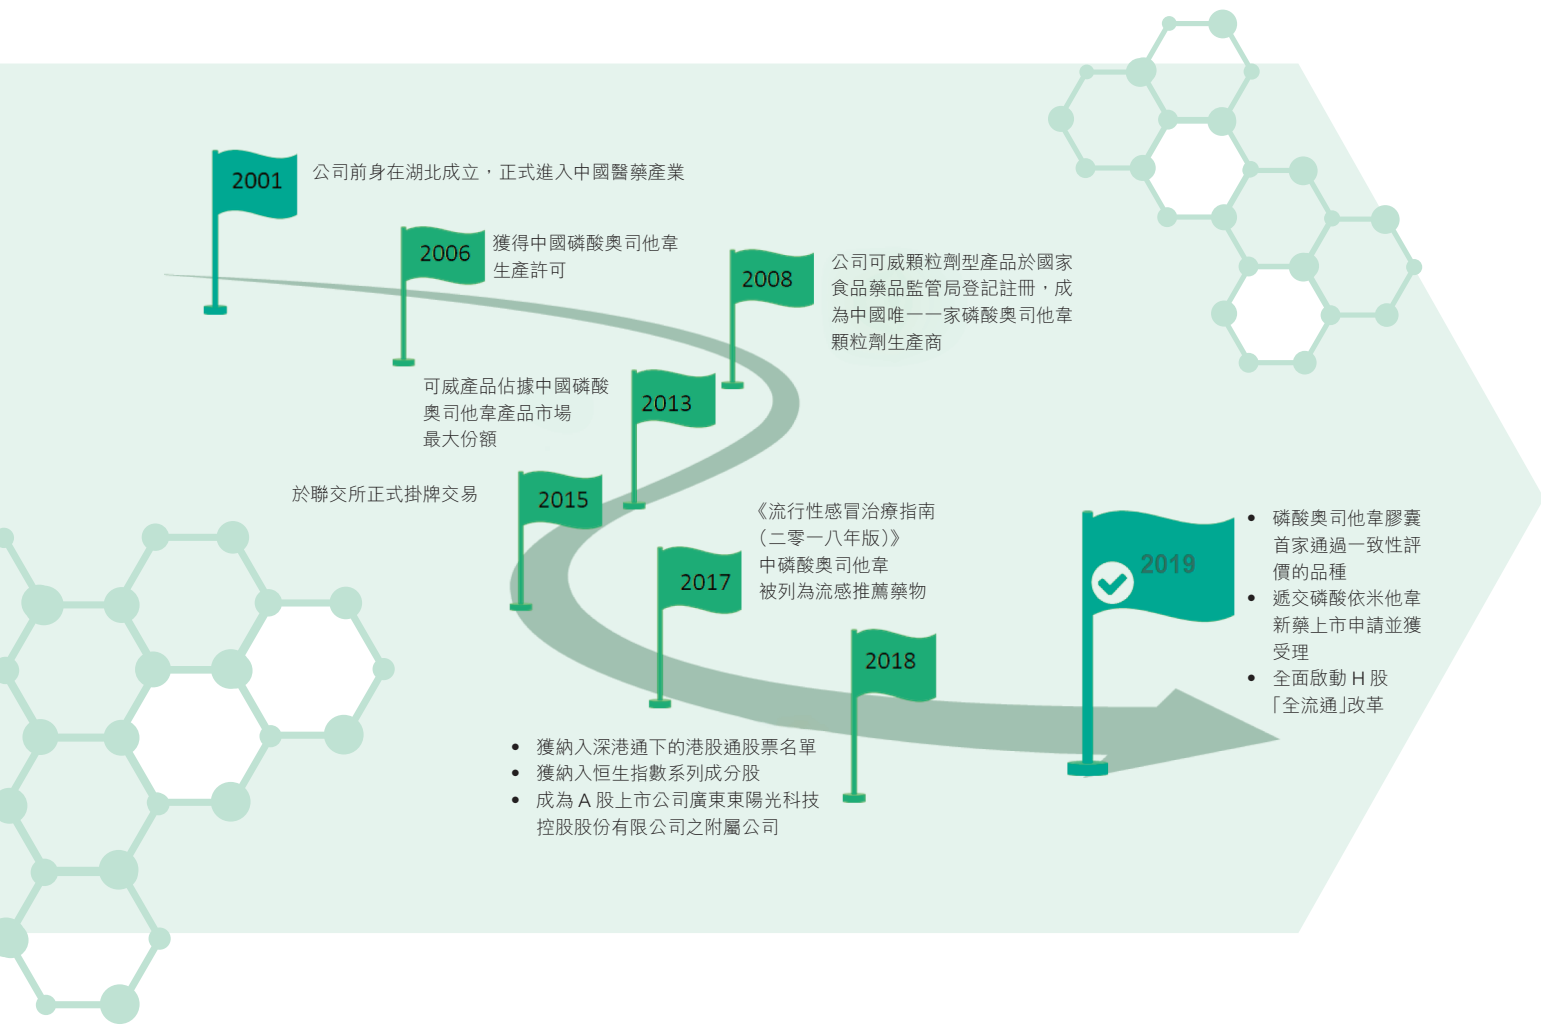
2001
公司前身在湖北成立，正式進入中國醫藥產業

2006
獲得中國磷酸奧司他韋生產許可

2008
公司可威顆粒劑型產品於國家食品藥品監管局登記註冊，成為中國唯一一家磷酸奧司他韋顆粒劑生產商

2013
可威產品佔據中國磷酸奧司他韋產品市場最大份額

2015
於聯交所正式掛牌交易

2017
《流行性感冒治療指南（二零一八年版）》中磷酸奧司他韋被列為流感推薦藥物

2018
• 獲納入深港通下的港股通股票名單
• 獲納入恒生指數系列成分股
• 成為A股上市公司廣東東陽光科技控股股份有限公司之附屬公司

2019
• 磷酸奧司他韋膠囊首家通過一致性評價的品種
• 遞交磷酸依米他韋新藥上市申請並獲受理
• 全面啟動H股「全流通」改革